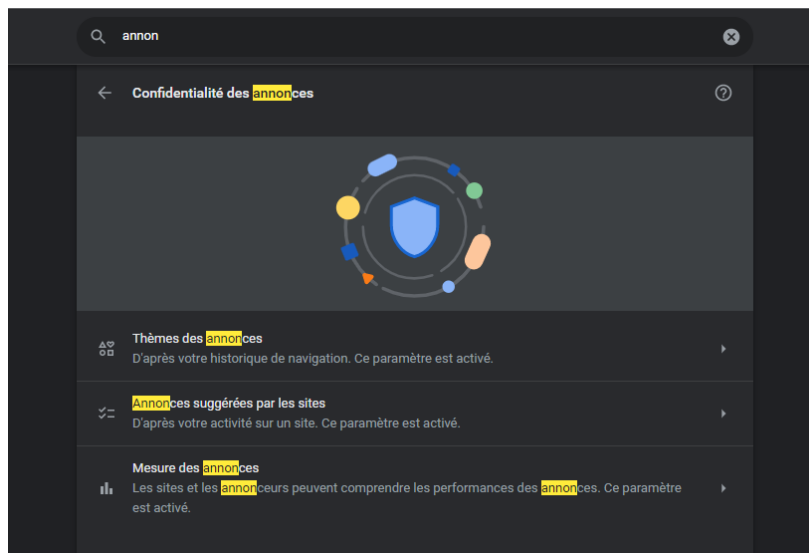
annon

Confidentialité des annonces

Thèmes des annonces
D'après votre historique de navigation. Ce paramètre est activé.

Annonces suggérées par les sites
D'après votre activité sur un site. Ce paramètre est activé.

Mesure des annonces
Les sites et les annonceurs peuvent comprendre les performances des annonces. Ce paramètre est activé.